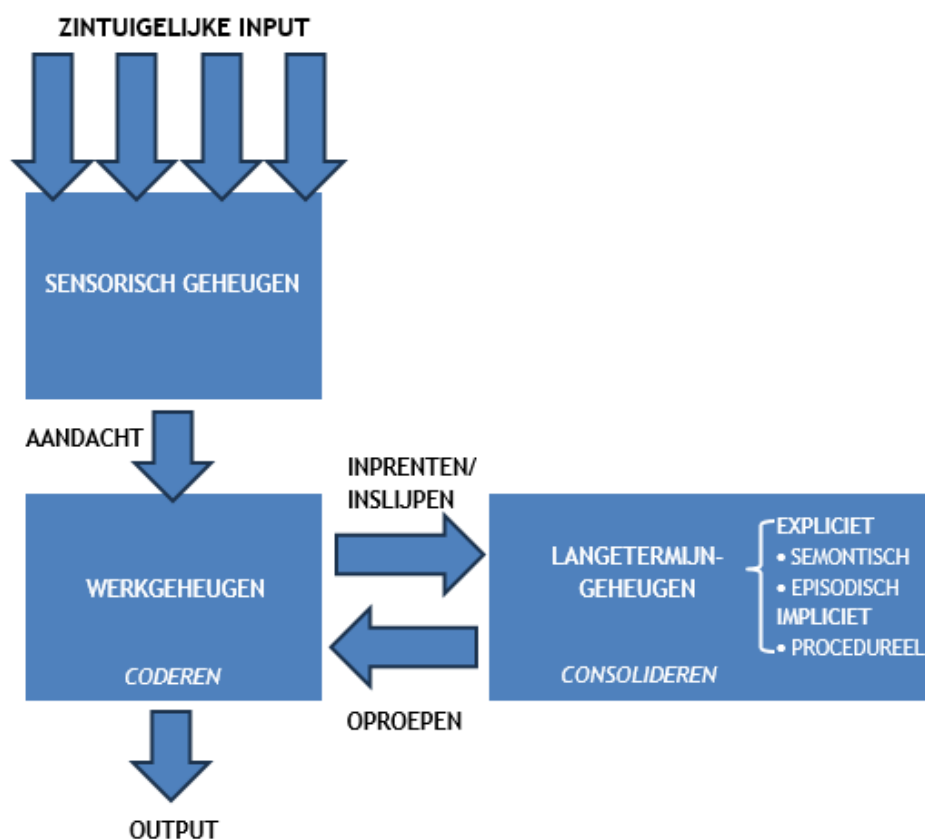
ZINTUIGELIJKE INPUT

SENSORISCH GEHEUGEN

AANDACHT

INPRENTEN/
INSLIJPEN

WERKGEHEUGEN

CODEREN

LANGETERMIJN-
GEHEUGEN

CONSOLIDEREN

EXPLICIET
• SEMONTISCH
• EPISODISCH
IMPLICIET
• PROCEDUREEL

OPROEPEN

OUTPUT